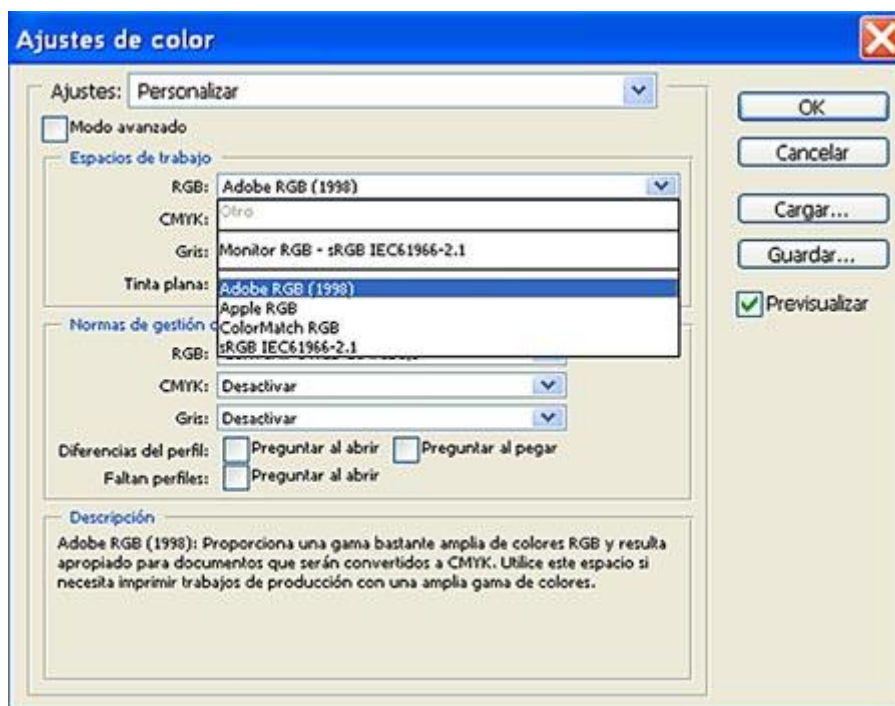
Ajustes de color

Ajustes: Personalizar

Modo avanzado

Espacios de trabajo

RGB: Adobe RGB (1998)

CMYK: Otro

Gris: Monitor RGB - sRGB IEC61966-2.1

Tinta plana: Adobe RGB (1998)

Apple RGB

ColorMatch RGB

sRGB IEC61966-2.1

Normas de gestión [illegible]

RGB: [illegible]

CMYK: Desactivar

Gris: Desactivar

Diferencias del perfil: Preguntar al abrir Preguntar al pegar

Faltan perfiles: Preguntar al abrir

Descripción

Adobe RGB (1998): Proporciona una gama bastante amplia de colores RGB y resulta apropiado para documentos que serán convertidos a CMYK. Utilice este espacio si necesita imprimir trabajos de producción con una amplia gama de colores.

OK

Cancelar

Cargar...

Guardar...

Previsualizar